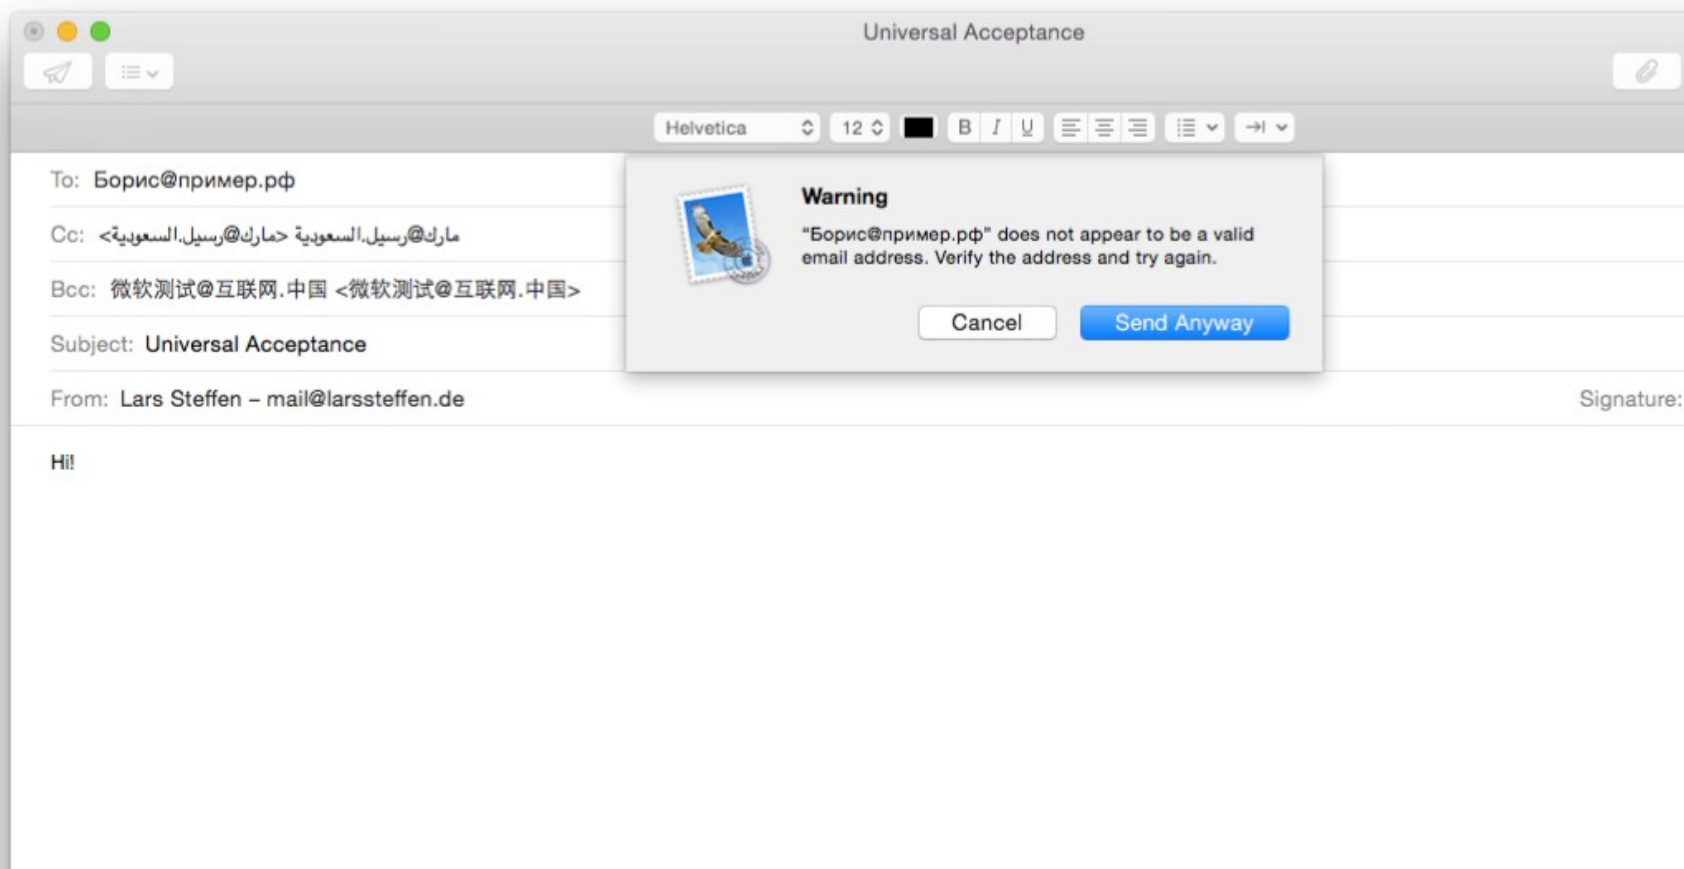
Universal Acceptance

Helvetica 12 B I U

To: Борис@пример.рф

Cc: مارك@رسيل.السعودية <مارك@رسيل.السعودية>

Bcc: 微软测试@互联网.中国 <微软测试@互联网.中国>

Subject: Universal Acceptance

From: Lars Steffen – mail@larssteffen.de

Signature:

Warning

"Борис@пример.рф" does not appear to be a valid email address. Verify the address and try again.

Cancel

Send Anyway

Hi!